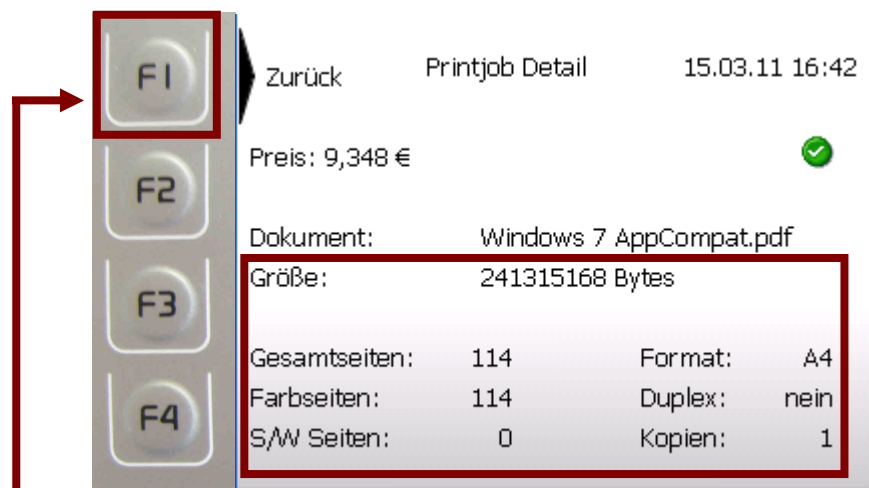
F1

F2

F3

F4

Zurück

Printjob Detail

15.03.11 16:42

Preis: 9,348 €

Dokument: Windows 7 AppCompat.pdf

Größe: 241315168 Bytes

| | | | |
|---|---|---|---|
| Gesamtseiten: | 114 | Format: | A4 |
| Farbseiten: | 114 | Duplex: | nein |
| S/W Seiten: | 0 | Kopien: | 1 |